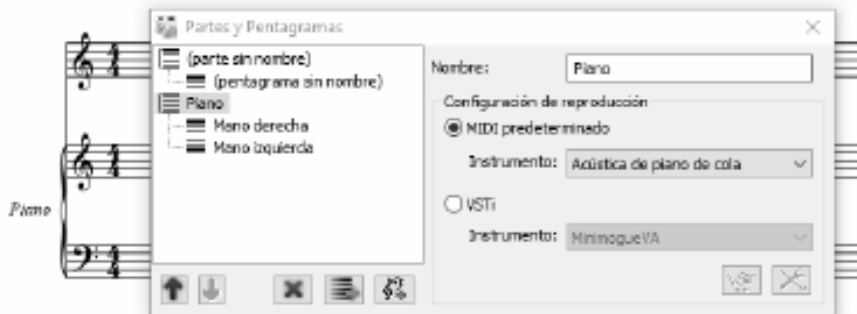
Partes y Pentagramas

(parte sin nombre)
(pentagrama sin nombre)
Piano
Mano derecha
Mano izquierda

Nombre: Piano

Configuración de reproducción

MIDI predeterminado

Instrumento: Acústica de piano de cola

VSTi

Instrumento: MinimogueVA

Piano